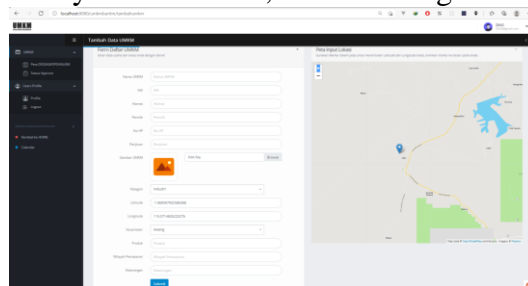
localhost:8080/umkm/tambahumkm

UMKM

Tambah Data UMKM

Form Daftar UMKM

Peta Input Lokasi

Nama UMKM

NIB

Alamat

Pemilik

No HP

Produk

Gambar UMKM

Kategori

Latitude

Longitude

Kecamatan

Produk

Wilayah Pemasaran

Keterangan

Submit